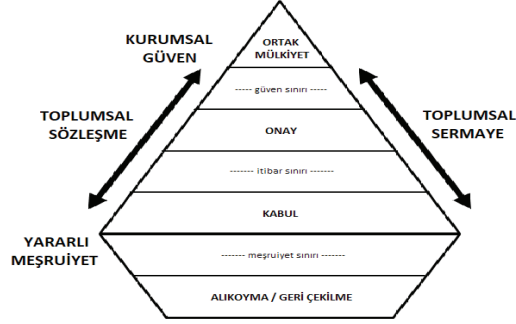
KURUMSAL GÜVEN

TOPLUMSAL SÖZLEŞME

ORTAK MÜLKİYET

----- güven sınırı -----

ONAY

------- itibar sınırı -------

KABUL

------- meşruiyet sınırı -------

ALIKOYMA / GERİ ÇEKİLME

TOPLUMSAL SERMAYE

YARARLI MEŞRUİYET